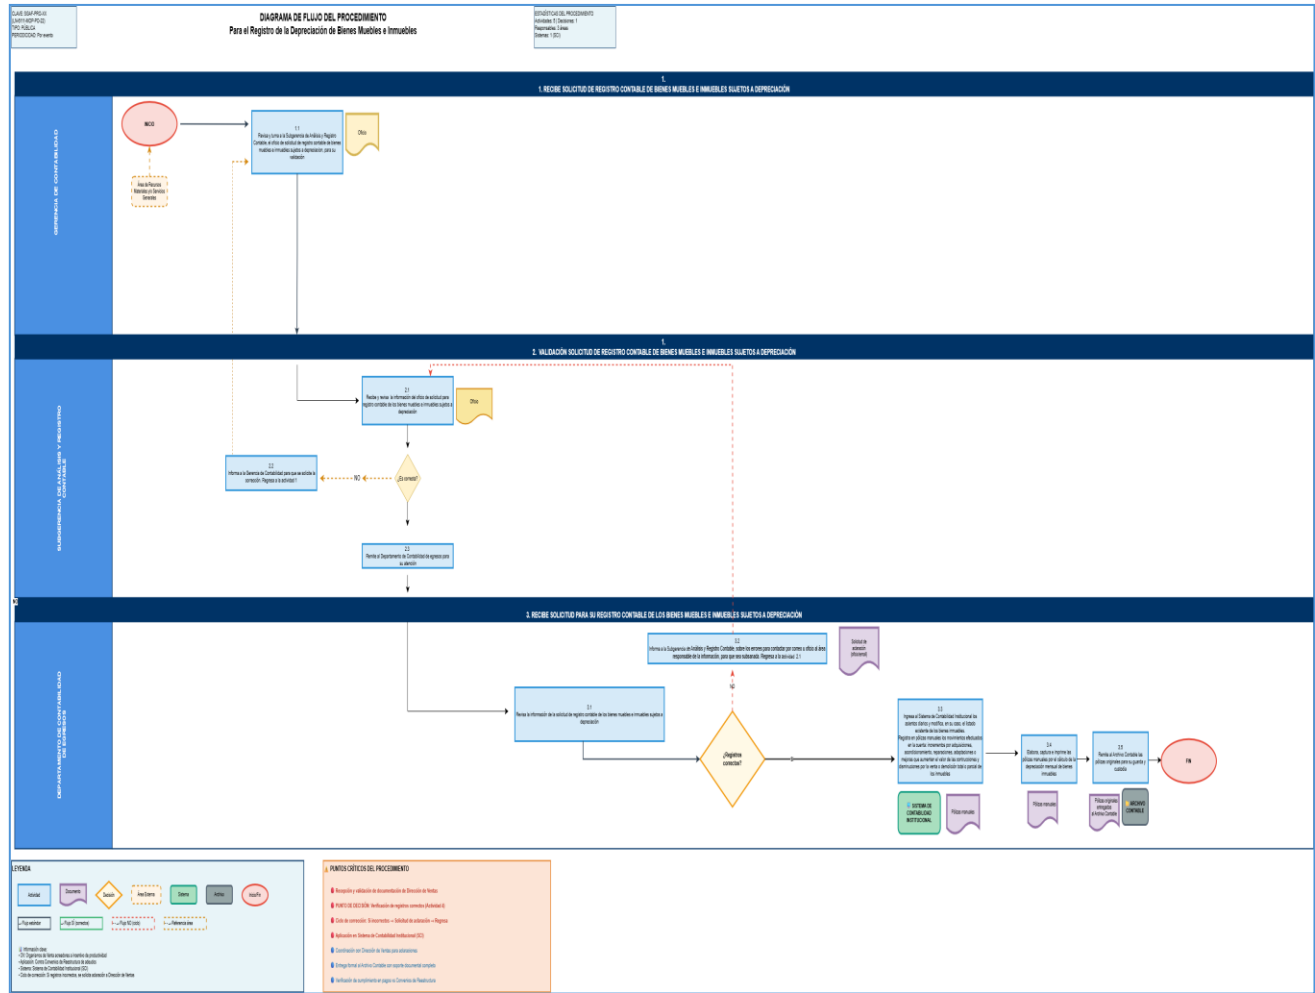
CLAVE: DGAF-PRO-XX
LA/AYY-MDP-PD-(2)
TIPO: PÚBLICA
PERIODICIDAD: Por evento

DIAGRAMA DE FLUJO DEL PROCEDIMIENTO
Para el Registro de la Depreciación de Bienes Muebles e Inmuebles

ESTADÍSTICAS DEL PROCEDIMIENTO
Actividades: 9 | Decisiones: 1
Responsables: 3 áreas
Sistemas: 1 (SCI)

1.
1. RECIBE SOLICITUD DE REGISTRO CONTABLE DE BIENES MUEBLES E INMUEBLES SUJETOS A DEPRECIACIÓN

GERENCIA DE CONTABILIDAD

INICIO

Área de Recursos Materiales y Servicios Generales

1.1
Revisa y turna a la Subgerencia de Análisis y Registro Contable, el oficio de solicitud de registro contable de bienes muebles e inmuebles sujetos a depreciación, para su validación

Oficio

1.
2. VALIDACIÓN SOLICITUD DE REGISTRO CONTABLE DE BIENES MUEBLES E INMUEBLES SUJETOS A DEPRECIACIÓN

SUBGERENCIA DE ANÁLISIS Y REGISTRO CONTABLE

2.1
Recibe y revisa la información del oficio de solicitud para registro contable de los bienes muebles e inmuebles sujetos a depreciación

Oficio

2.2
Informa a la Gerencia de Contabilidad para que se solicite la corrección. Regresa a la actividad 1

NO

¿Es correcto?

2.3
Remite al Departamento de Contabilidad de egresos para su atención

3. RECIBE SOLICITUD PARA SU REGISTRO CONTABLE DE LOS BIENES MUEBLES E INMUEBLES SUJETOS A DEPRECIACIÓN

DEPARTAMENTO DE CONTABILIDAD DE EGRESOS

3.2
Informa a la Subgerencia de Análisis y Registro Contable, sobre los errores para contactar por correo u oficio al área responsable de la información, para que sea subsanada. Regresa a la actividad 2.1

Solicitud de aclaración (oficio/correo)

NO

3.1
Revisa la información de la solicitud de registro contable de los bienes muebles e inmuebles sujetos a depreciación

¿Registros correctos?

SÍ

3.3
Ingresa al Sistema de Contabilidad Institucional los asientos diarios y modifica, en su caso, el listado existente de los bienes inmuebles. Registra en pólizas manuales los movimientos efectuados en la cuenta: incrementos por adquisiciones, acondicionamiento, reparaciones, adaptaciones o mejoras que aumenten el valor de las construcciones y disminuciones por la venta o demolición total o parcial de los inmuebles

SISTEMA DE CONTABILIDAD INSTITUCIONAL

Pólizas manuales

3.4
Elabora, captura e imprime las pólizas manuales por el cálculo de la depreciación mensual de bienes inmuebles

Pólizas manuales

3.5
Remite al Archivo Contable las pólizas originales para su guarda y custodia

Pólizas originales entregadas al Archivo Contable

ARCHIVO CONTABLE

FIN

LEYENDA
Actividad
Documento
Decisión
Área Externa
Sistema
Archivo
Inicio/Fin
Flujo estándar
Flujo SÍ (correcto)
Flujo NO (error)
Referencia área

Información clave:
- DV: Organismo de fondos asociados a incentivos de productividad
- Aplicación: Control Convenios de Reestructura de adeudos
- Sistema: Sistema de Contabilidad Institucional (SCI)
- Ciclo de corrección: Si registros incorrectos, se solicita aclaración a Dirección de fondos

PUNTOS CRÍTICOS DEL PROCEDIMIENTO
Recepción y validación de documentación de Dirección de fondos
PUNTO DE DECISIÓN: Verificación de registros correctos (Actividad 3)
Ciclo de corrección: Si incorrectos → Solicitud de aclaración → Regresa
Aplicación en Sistema de Contabilidad Institucional (SCI)
Coordinación con Dirección de fondos para aclaraciones
Entrega formal al Archivo Contable con soporte documental completo
Verificación de cumplimiento en pagos a Convenios de Reestructura